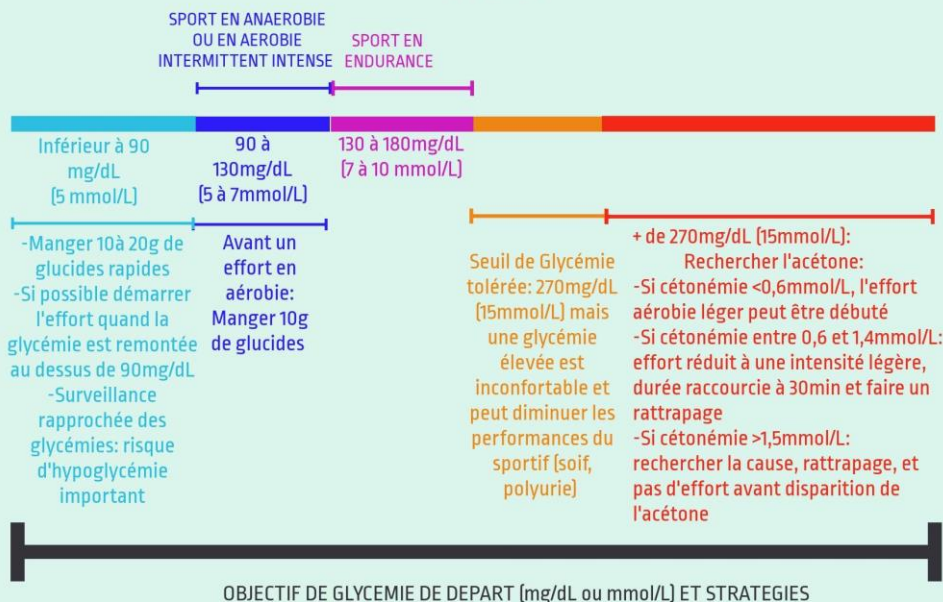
SPORT EN ANAEROBIE OU EN AEROBIE INTERMITTENT INTENSE

SPORT EN ENDURANCE

Inférieur à 90 mg/dL (5 mmol/L)

90 à 130mg/dL (5 à 7mmol/L)

130 à 180mg/dL (7 à 10 mmol/L)

-Manger 10à 20g de glucides rapides
-Si possible démarrer l'effort quand la glycémie est remontée au dessus de 90mg/dL
-Surveillance rapprochée des glycémies: risque d'hypoglycémie important

Avant un effort en aérobie: Manger 10g de glucides

Seuil de Glycémie tolérée: 270mg/dL (15mmol/L) mais une glycémie élevée est inconfortable et peut diminuer les performances du sportif (soif, polyurie)

+ de 270mg/dL (15mmol/L):
Rechercher l'acétone:
-Si cétonémie <0,6mmol/L, l'effort aérobie léger peut être débuté
-Si cétonémie entre 0,6 et 1,4mmol/L: effort réduit à une intensité légère, durée raccourcie à 30min et faire un rattrapage
-Si cétonémie >1,5mmol/L: rechercher la cause, rattrapage, et pas d'effort avant disparition de l'acétone

OBJECTIF DE GLYCEMIE DE DEPART (mg/dL ou mmol/L) ET STRATEGIES